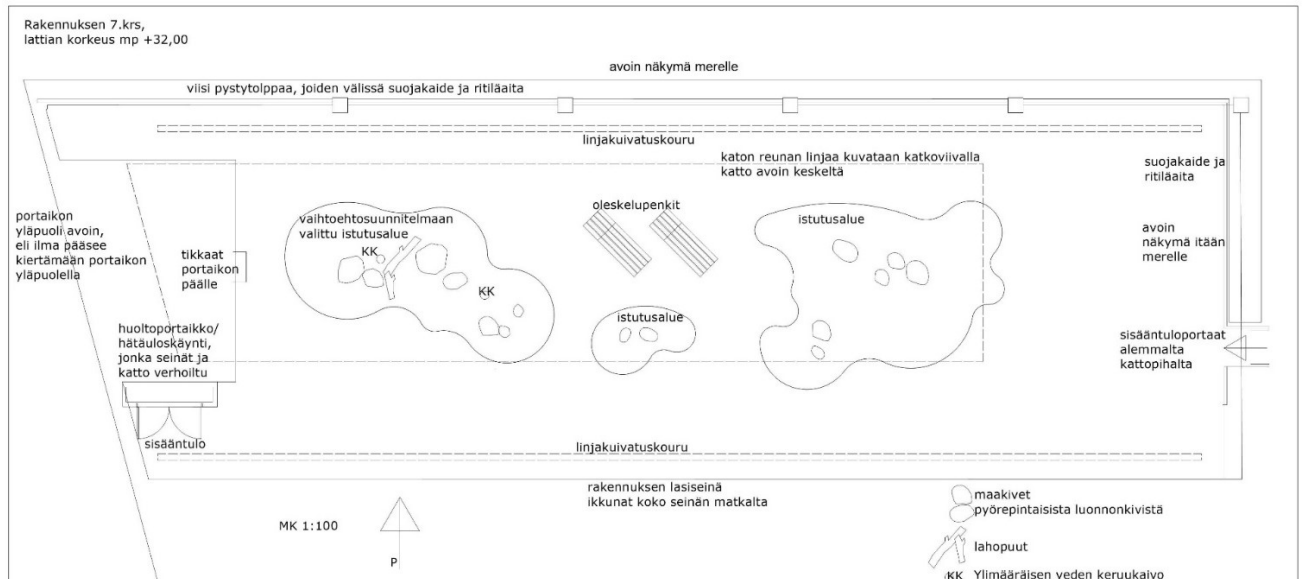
Rakennuksen 7.krs,
lattian korkeus mp +32,00

avoin näkymä merelle

viisi pystytolppaa, joiden välissä suojakaide ja ritiläaita

linjakuivatuskouru

katon reunan linjaa kuvataan katkoviivalla
katto avoin keskeltä

suojakaide ja ritiläaita

portaikon yläpuoli avoin, eli ilma pääsee kiertämään portaikon yläpuolella

vaihtoehtosuunnitelmaan valittu istutusalue

KK

KK

oleskelupenkit

istutusalue

avoin näkymä itään merelle

tikkaat portaikon päälle

istutusalue

huoltoportaikko/ hätäuloskäynti, jonka seinät ja katto verhoiltu

sisääntuloportaat alemmalta kattopihalta

sisääntulo

linjakuivatuskouru

rakennuksen lasiseinä
ikkunat koko seinän matkalta

MK 1:100

P

maakivet
pyöröpintaisista luonnonkivistä

lahopuut

KK Ylimääräisen veden keruukaivo